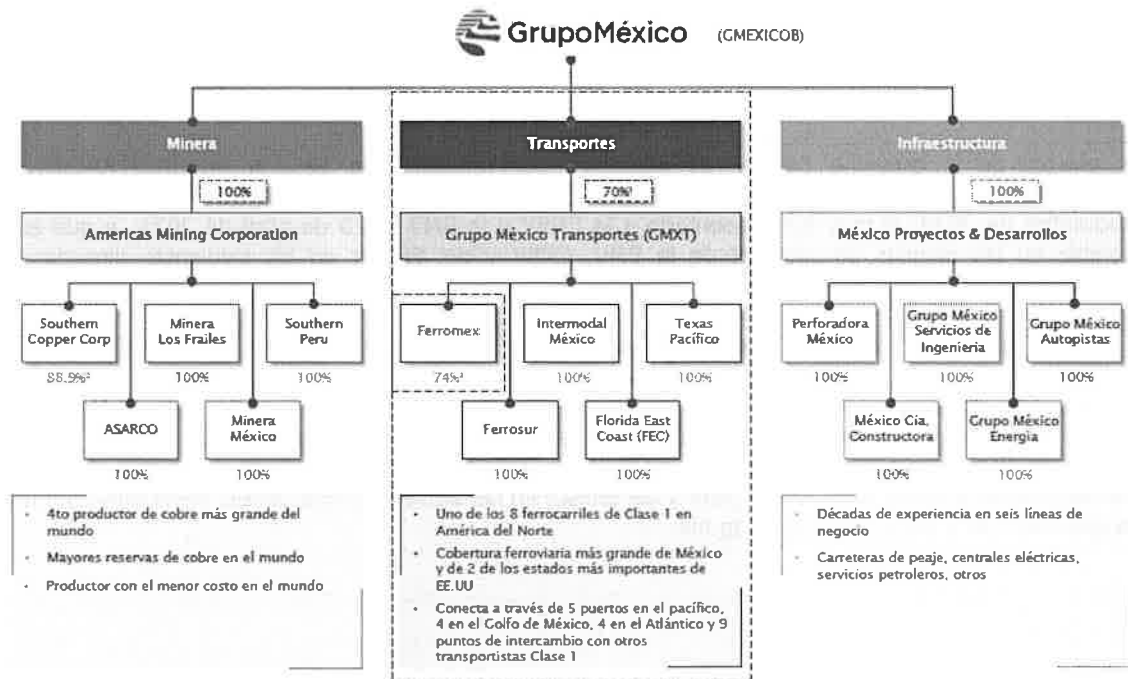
GrupoMéxico (GMEXICOB)

Minera

100%

Americas Mining Corporation

Southern Copper Corp

88.9%¹

Minera Los Frailes

100%

Southern Peru

100%

ASARCO

100%

Minera México

100%

- 4to productor de cobre más grande del mundo
- Mayores reservas de cobre en el mundo
- Productor con el menor costo en el mundo

Transportes

70%

Grupo México Transportes (GMXT)

Ferromex

74%²

Intermodal México

100%

Texas Pacifico

100%

Ferrosur

100%

Florida East Coast (FEC)

100%

- Uno de los 8 ferrocarriles de Clase 1 en América del Norte
- Cobertura ferroviaria más grande de México y de 2 de los estados más importantes de EE.UU
- Conecta a través de 5 puertos en el pacífico, 4 en el Golfo de México, 4 en el Atlántico y 9 puntos de intercambio con otros transportistas Clase 1

Infraestructura

100%

México Proyectos & Desarrollos

Perforadora México

100%

Grupo México Servicios de Ingenieria

100%

Grupo México Autopistas

100%

México Cia. Constructora

100%

Grupo México Energia

100%

- Décadas de experiencia en seis líneas de negocio
- Carreteras de peaje, centrales eléctricas, servicios petroleros, otros